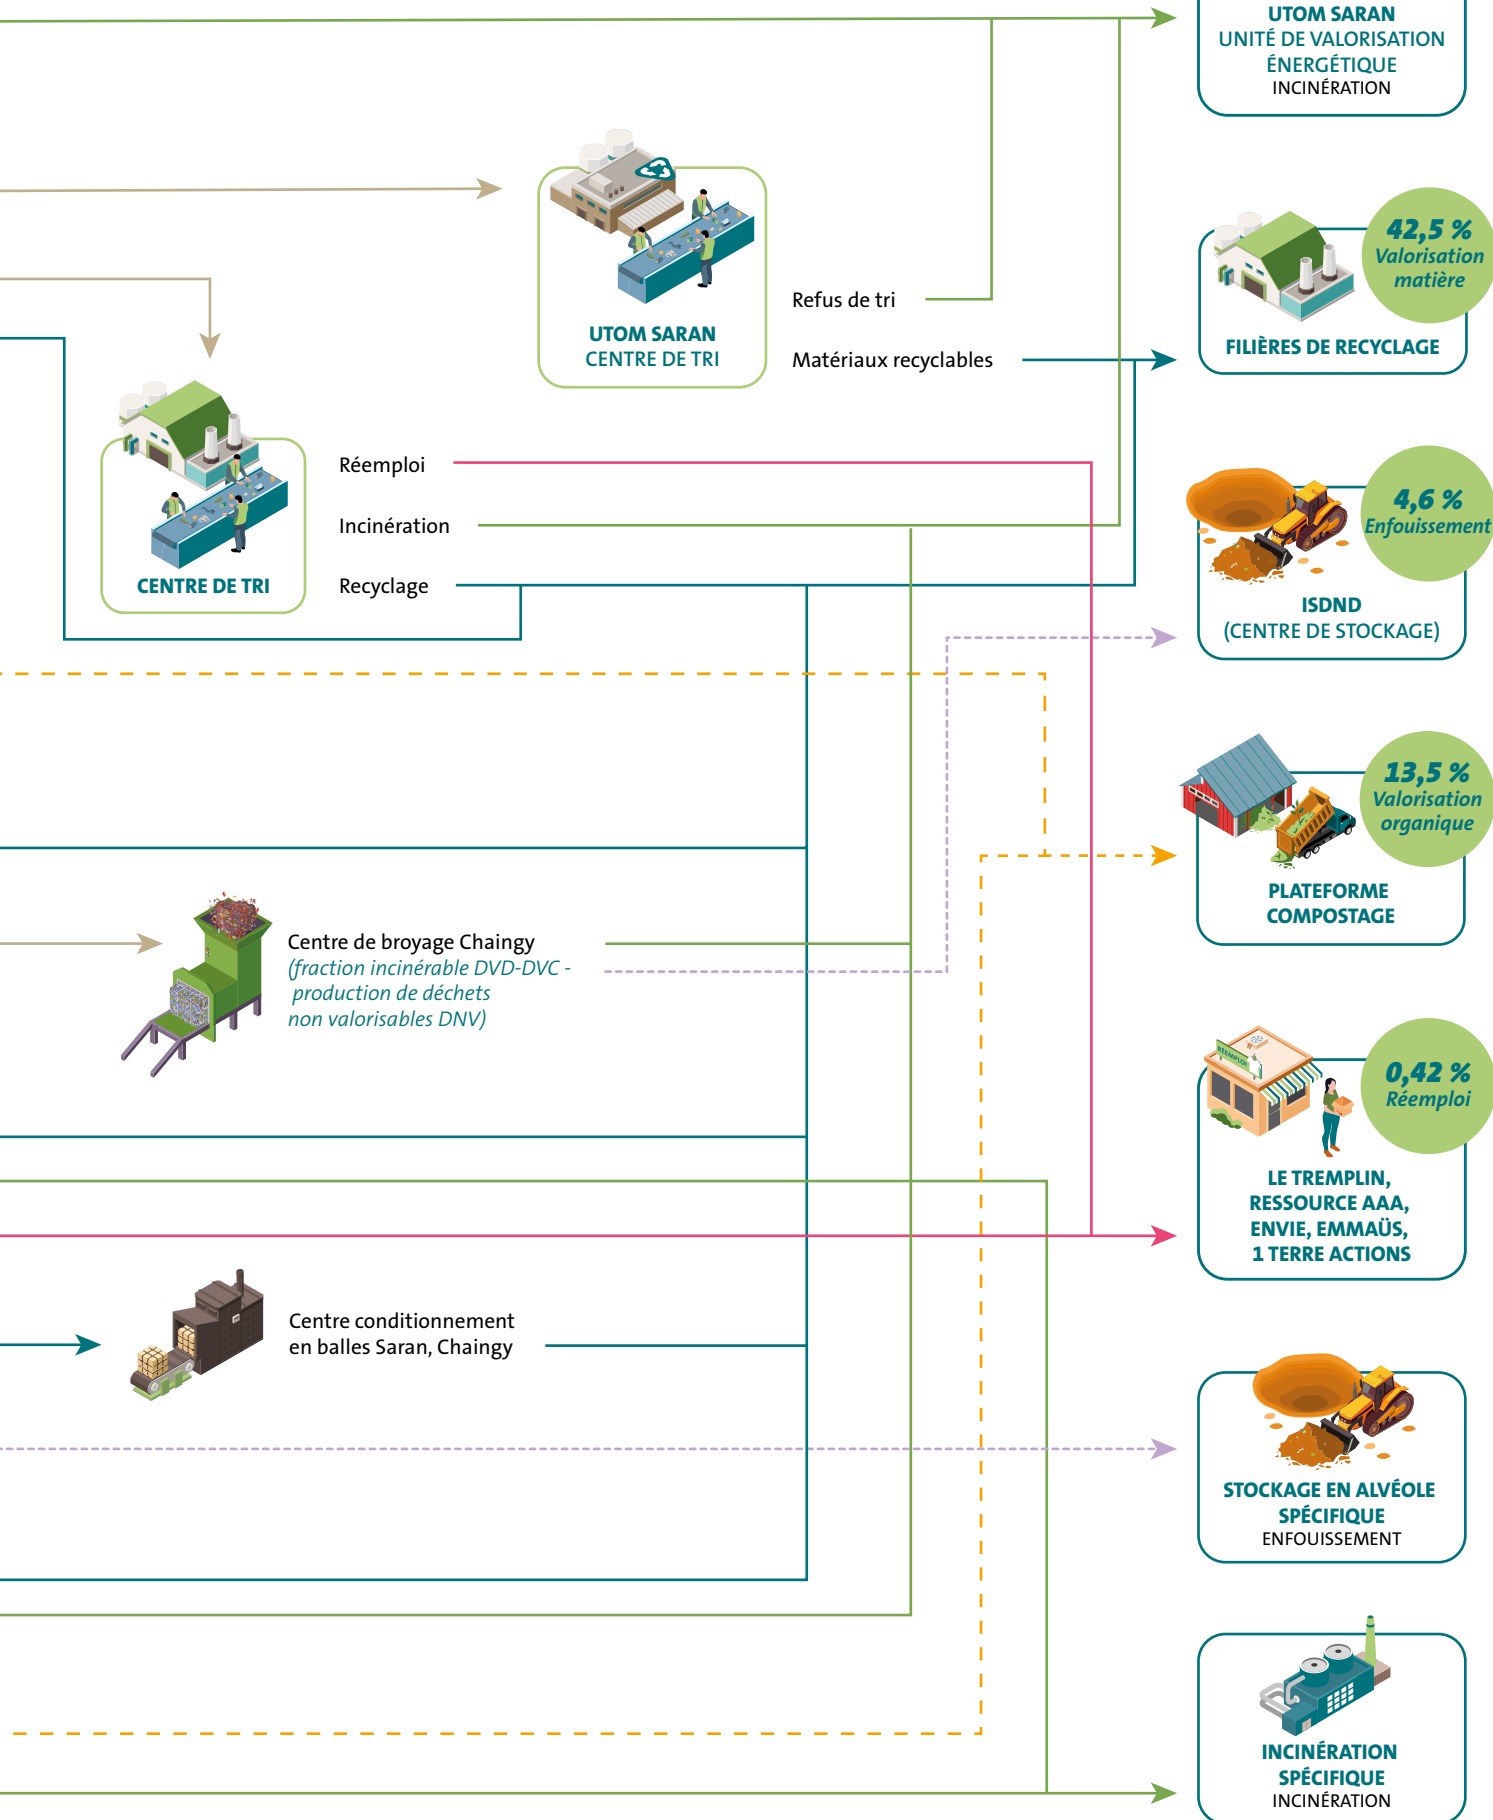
UTOM SARAN
UNITÉ DE VALORISATION ÉNERGÉTIQUE
INCINÉRATION

UTOM SARAN
CENTRE DE TRI

Refus de tri

Matériaux recyclables

42,5 %
Valorisation matière

FILIÈRES DE RECYCLAGE

CENTRE DE TRI

Réemploi

Incinération

Recyclage

4,6 %
Enfouissement

ISDND
(CENTRE DE STOCKAGE)

13,5 %
Valorisation organique

PLATEFORME COMPOSTAGE

Centre de broyage Chaingy
(fraction incinérable DVD-DVC - production de déchets non valorisables DNV)

RÉEMPLOI

0,42 %
Réemploi

LE TREMPLIN, RESSOURCE AAA, ENVIE, EMMAÜS, 1 TERRE ACTIONS

Centre conditionnement en balles Saran, Chaingy

STOCKAGE EN ALVÉOLE SPÉCIFIQUE
ENFOUISSEMENT

INCINÉRATION SPÉCIFIQUE
INCINÉRATION